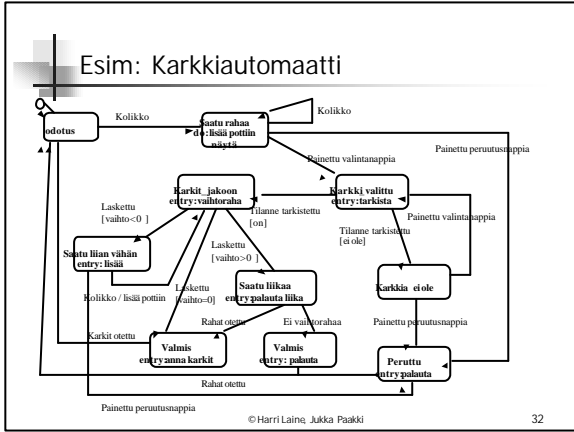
Esim: Karkkiautomaatti

odotus

Kolikko

Saatu rahaa
do: lisää pottiin
näytä

Kolikko

Painettu peruutusnappia

Painettu valintanappia

Karkit_jakoon
entry: vaihtoraha

Karkki valittu
entry: tarkista

Laskettu
[vaihto<0 ]

Tilanne tarkistettu
[on]

Painettu valintanappia

Tilanne tarkistettu
[ei ole]

Saatu liian vähän
entry: lisää

Laskettu
[vaihto>0 ]

Laskettu
[vaihto=0]

Saatu liikaa
entry: palauta liika

Karkkia ei ole

Kolikko / lisää pottiin

Rahat otettu

Ei vaihtorahaa

Painettu peruutusnappia

Karkit otettu

Valmis
entry: anna karkit

Valmis
entry: palauta

Peruttu
entry: palauta

Rahat otettu

Painettu peruutusnappia

© Harri Laine, Jukka Paakki

32